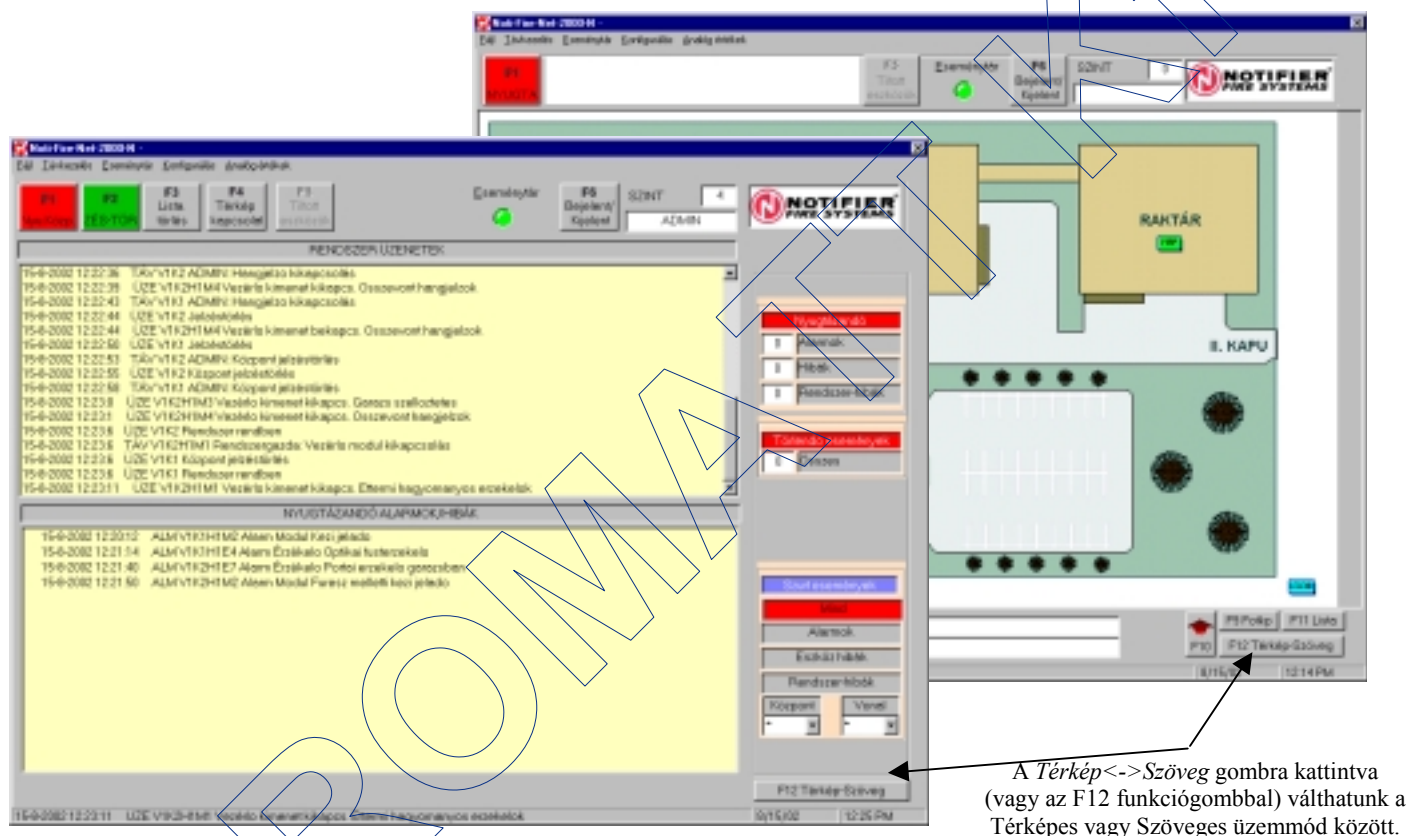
Notifier-Net-2000-M

Fájl Jelszavak Események Konfiguráció Analóg értékek

F1 NYUGTA

F3 Titok

Eseménytár

F6 Bejelentő Kijelent

SZINT 3

NOTIFIER FIRE SYSTEMS

RAKTÁR

II. KAPU

F9 Pollip F11 Lista

F10 F12 Térkép-Szöveg

12:14 PM

Notifier-Net-2000-M

Fájl Jelszavak Események Konfiguráció Analóg értékek

F1 Nyugtázás

F2 ZÉB/TOR

F3 Lista törlés

F4 Térkép kapcsolat

F5 Titok

Eseménytár

F6 Bejelent/Kijelent

SZINT 4

ADMIN

NOTIFIER FIRE SYSTEMS

RENDSZER ÜZENETEK

15-8-2002 12:22:36 TÁV V1K2 ADMIN: Hangjelző kikapcsolás
15-8-2002 12:22:39 ÜZE V1K2H1M4 Vezérlő kimenet kikapcs. Összevont hangjelzők
15-8-2002 12:22:43 TÁV V1K1 ADMIN: Hangjelző kikapcsolás
15-8-2002 12:22:44 ÜZE V1K2 Jelzéstörlés
15-8-2002 12:22:44 ÜZE V1K2H1M4 Vezérlő kimenet bekapcs. Összevont hangjelzők
15-8-2002 12:22:50 ÜZE V1K1 Jelzéstörlés
15-8-2002 12:22:53 TÁV V1K2 ADMIN: Központ jelzéstörlés
15-8-2002 12:22:55 ÜZE V1K2 Központ jelzéstörlés
15-8-2002 12:22:58 TÁV V1K1 ADMIN: Központ jelzéstörlés
15-8-2002 12:23:0 ÜZE V1K2H1M3 Vezérlő kimenet kikapcs. Garázs szellőztetés
15-8-2002 12:23:1 ÜZE V1K2H1M4 Vezérlő kimenet kikapcs. Összevont hangjelzők
15-8-2002 12:23:6 ÜZE V1K2 Rendszer rendben
15-8-2002 12:23:6 TÁV V1K2H1M1 Rendszergazda: Vezérlő modul kikapcsolás
15-8-2002 12:23:6 ÜZE V1K1 Központ jelzéstörlés
15-8-2002 12:23:6 ÜZE V1K1 Rendszer rendben
15-8-2002 12:23:11 ÜZE V1K2H1M1 Vezérlő kimenet kikapcs. Étterem hagyományos érzékelők

NYUGTÁZANDÓ ALARMOK/HIBÁK

15-8-2002 12:20:12 ALM V1K1H1M2 Alarm Modul Kézi jelzésadó
15-8-2002 12:21:14 ALM V1K1H1E4 Alarm Érzékelő Optikai füstérzékelő
15-8-2002 12:21:40 ALM V1K2H1E7 Alarm Érzékelő Portál érzékelő garázsban
15-8-2002 12:21:50 ALM V1K2H1M2 Alarm Modul Ferenc melletti kézi jelzésadó

Nyugtázandó
0 Alarmok
0 Hibák
0 Rendszer hibák

Törlendő események
0 Összes

Szűrt események
Mind
Alarmok
Eszköz hibák
Rendszer hibák
Központ Vonal

F12 Térkép-Szöveg

15-8-2002 12:23:11 ÜZE V1K2H1M1 Vezérlő kimenet kikapcs. Étterem hagyományos érzékelők

8/15/02 12:25 PM

A Térkép<->Szöveg gombra kattintva (vagy az F12 funkciógombbal) válthatunk a Térképes vagy Szöveges üzemmód között.

ROMAT